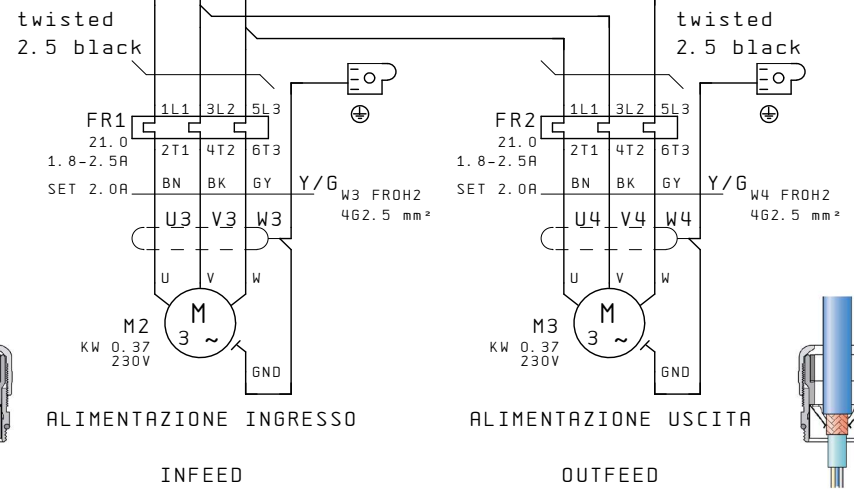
twisted
2.5 black

FR1
21.0
1.8-2.5A
SET 2.0A

1L1 3L2 5L3
2T1 4T2 6T3
BN BK GY
Y/G
W3 FROH2
4G2.5 mm²
U3 V3 W3
U V W
M
3 ~
M2
KW 0.37
230V
GND

ALIMENTAZIONE INGRESSO

INFEED

twisted
2.5 black

FR2
21.0
1.8-2.5A
SET 2.0A

1L1 3L2 5L3
2T1 4T2 6T3
BN BK GY
Y/G
W4 FROH2
4G2.5 mm²
U4 V4 W4
U V W
M
3 ~
M3
KW 0.37
230V
GND

ALIMENTAZIONE USCITA

OUTFEED